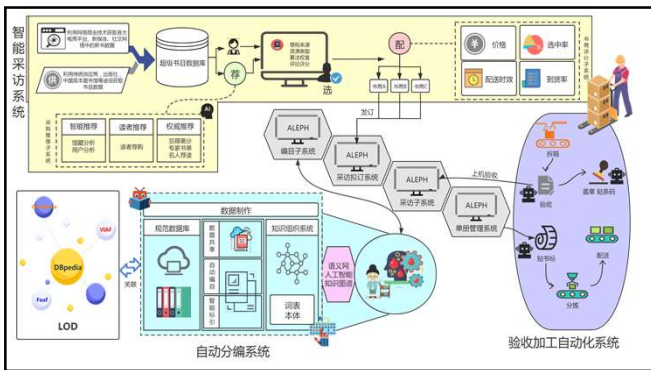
智能采访系统

利用网络爬虫技术获取各大电商平台、新媒体、社交网络中的新书数据

供

利用传统供应商、出版社、中图在本图书馆等途径获取书目数据

超级书目数据库

存

AI

荐

选

智能推荐

读者推荐

权威推荐

馆藏分析
用户分析

读者荐购

出版部分
专家书单
名人荐读

采访推荐子系统

配

供应商A

供应商B

供应商C

价格

选中率

配送时效

到货率

供应商评价子系统

发订

ALEPH
编目子系统

ALEPH
采访拟订系统

ALEPH
采访子系统

ALEPH
单册管理系统

上机验收

拆箱

验收

盖章 贴条码

贴书标

配送

分拣

验收加工自动化系统

VIAF

DBpedia

Foaf

LOD

关联

数据制作

规范数据库

数据共享

自动编目

智能标引

知识组织系统

词表
本体

语义网
人工智能
知识图谱

自动分编系统